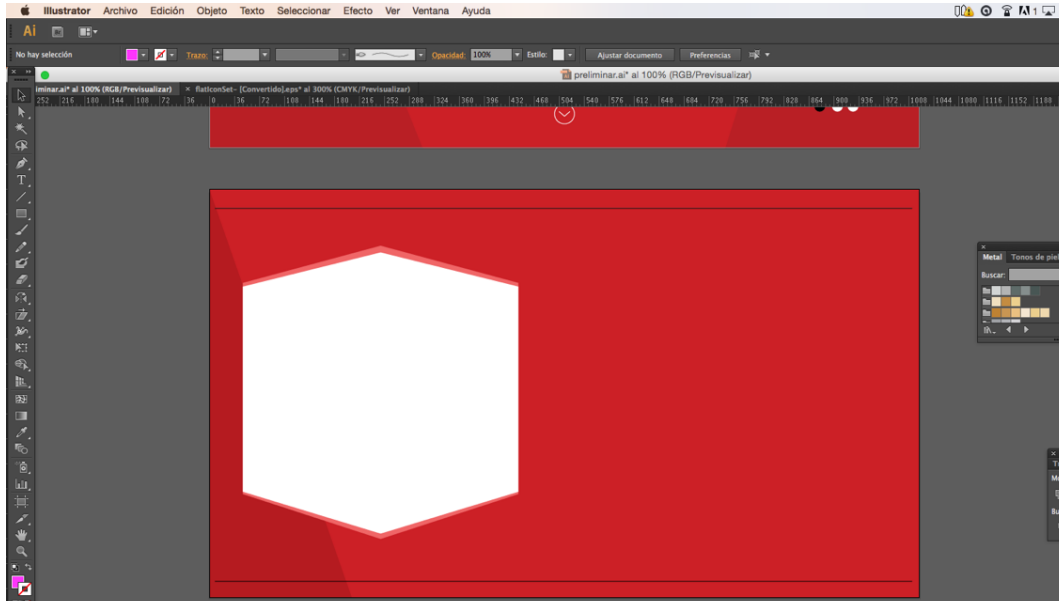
Illustrator Archivo Edición Objeto Texto Seleccionar Efecto Ver Ventana Ayuda

Ai

No hay selección

Trazo:

Opacidad: 100%

Estilo:

Ajustar documento

Preferencias

preliminar.ai* al 100% (RGB/Previsualizar)

iminar.ai* al 100% (RGB/Previsualizar)

flatIconSet- [Convertido].eps* al 300% (CMYK/Previsualizar)

252 216 180 144 108 72 36 0 36 72 108 144 180 216 252 288 324 360 396 432 468 504 540 576 612 648 684 720 756 792 828 864 900 936 972 1008 1044 1080 1116 1152 1188

Metal Tonos de piel

Buscar: